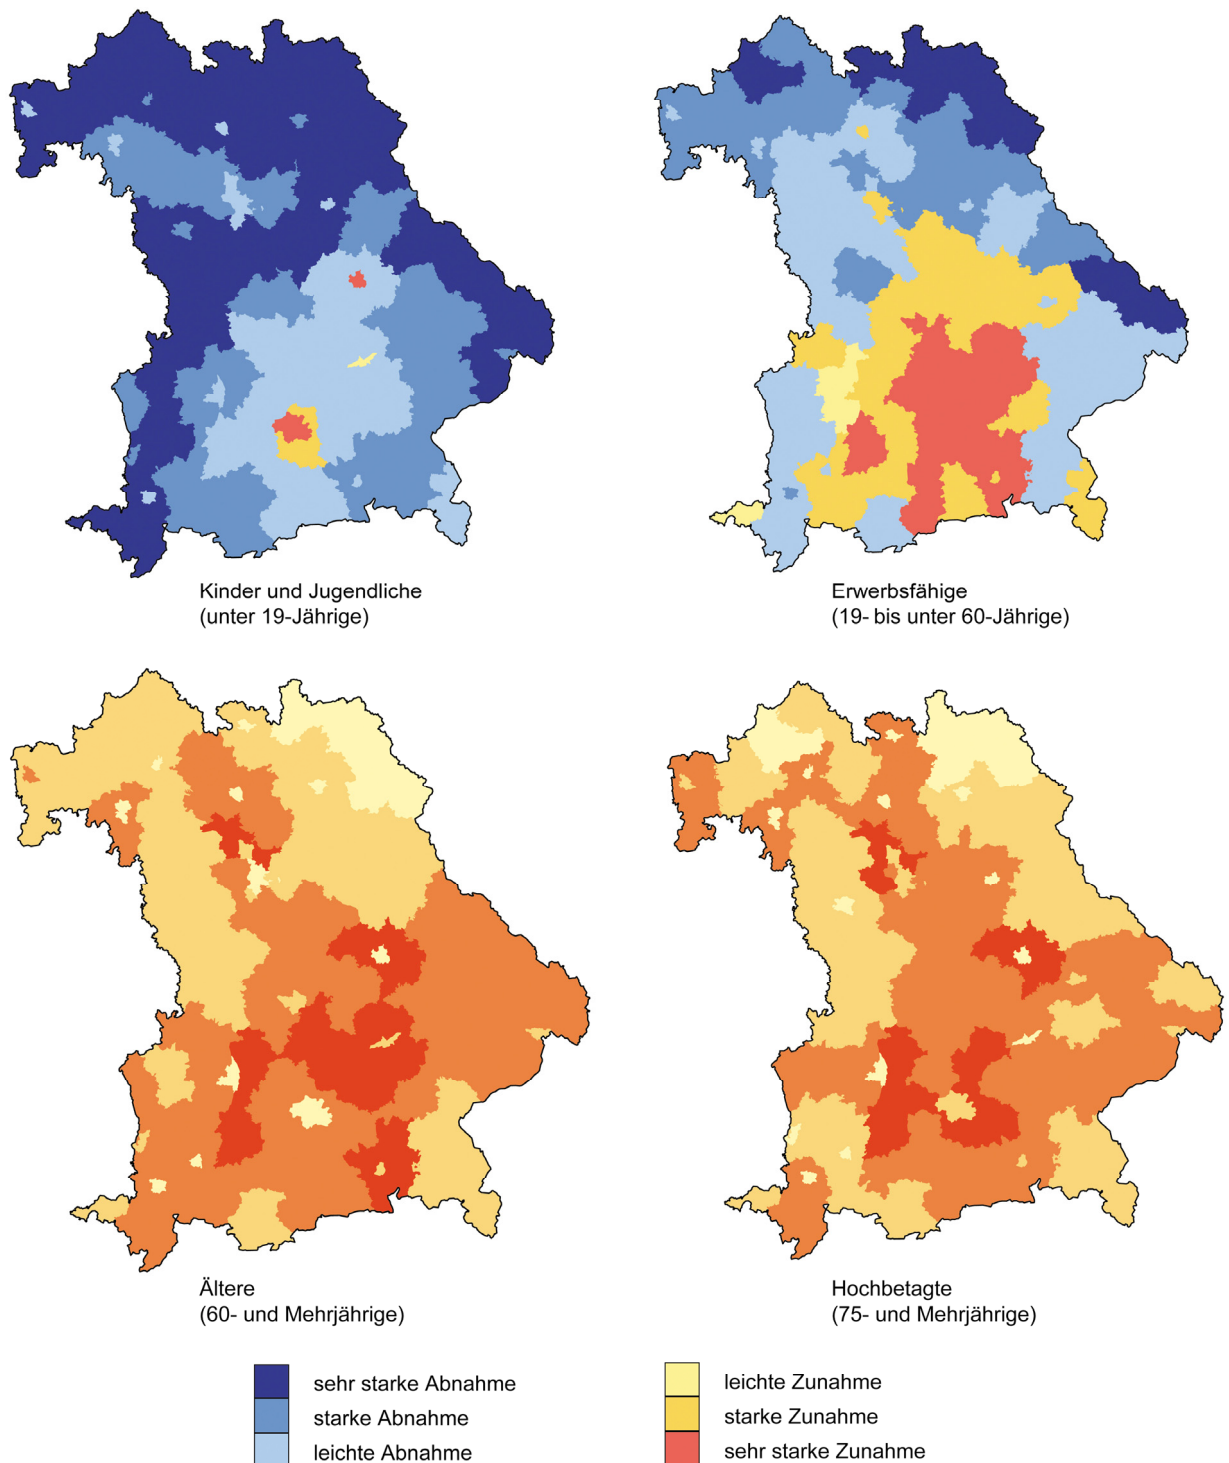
Kinder und Jugendliche
(unter 19-Jährige)

Erwerbsfähige
(19- bis unter 60-Jährige)

Ältere
(60- und Mehrjährige)

Hochbetagte
(75- und Mehrjährige)

sehr starke Abnahme
starke Abnahme
leichte Abnahme

leichte Zunahme
starke Zunahme
sehr starke Zunahme